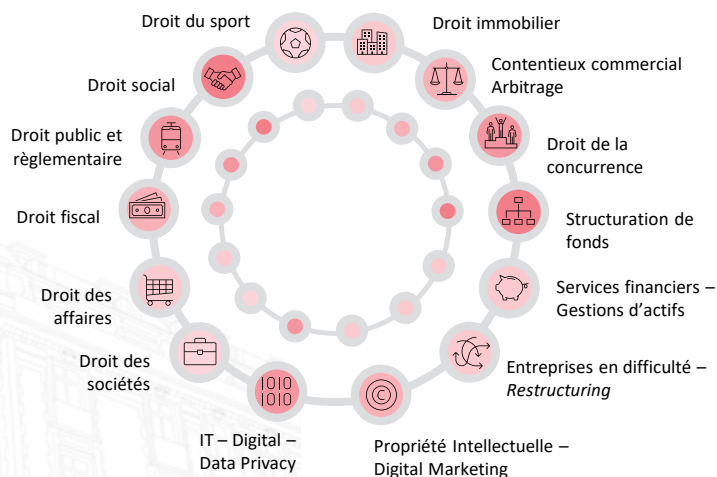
Droit du sport

Droit immobilier

Contentieux commercial Arbitrage

Droit de la concurrence

Structuration de fonds

Services financiers – Gestions d'actifs

Entreprises en difficulté – *Restructuring*

Propriété Intellectuelle – Digital Marketing

IT – Digital – Data Privacy

1010
1010

Droit des sociétés

Droit des affaires

Droit fiscal

Droit public et règlementaire

Droit social